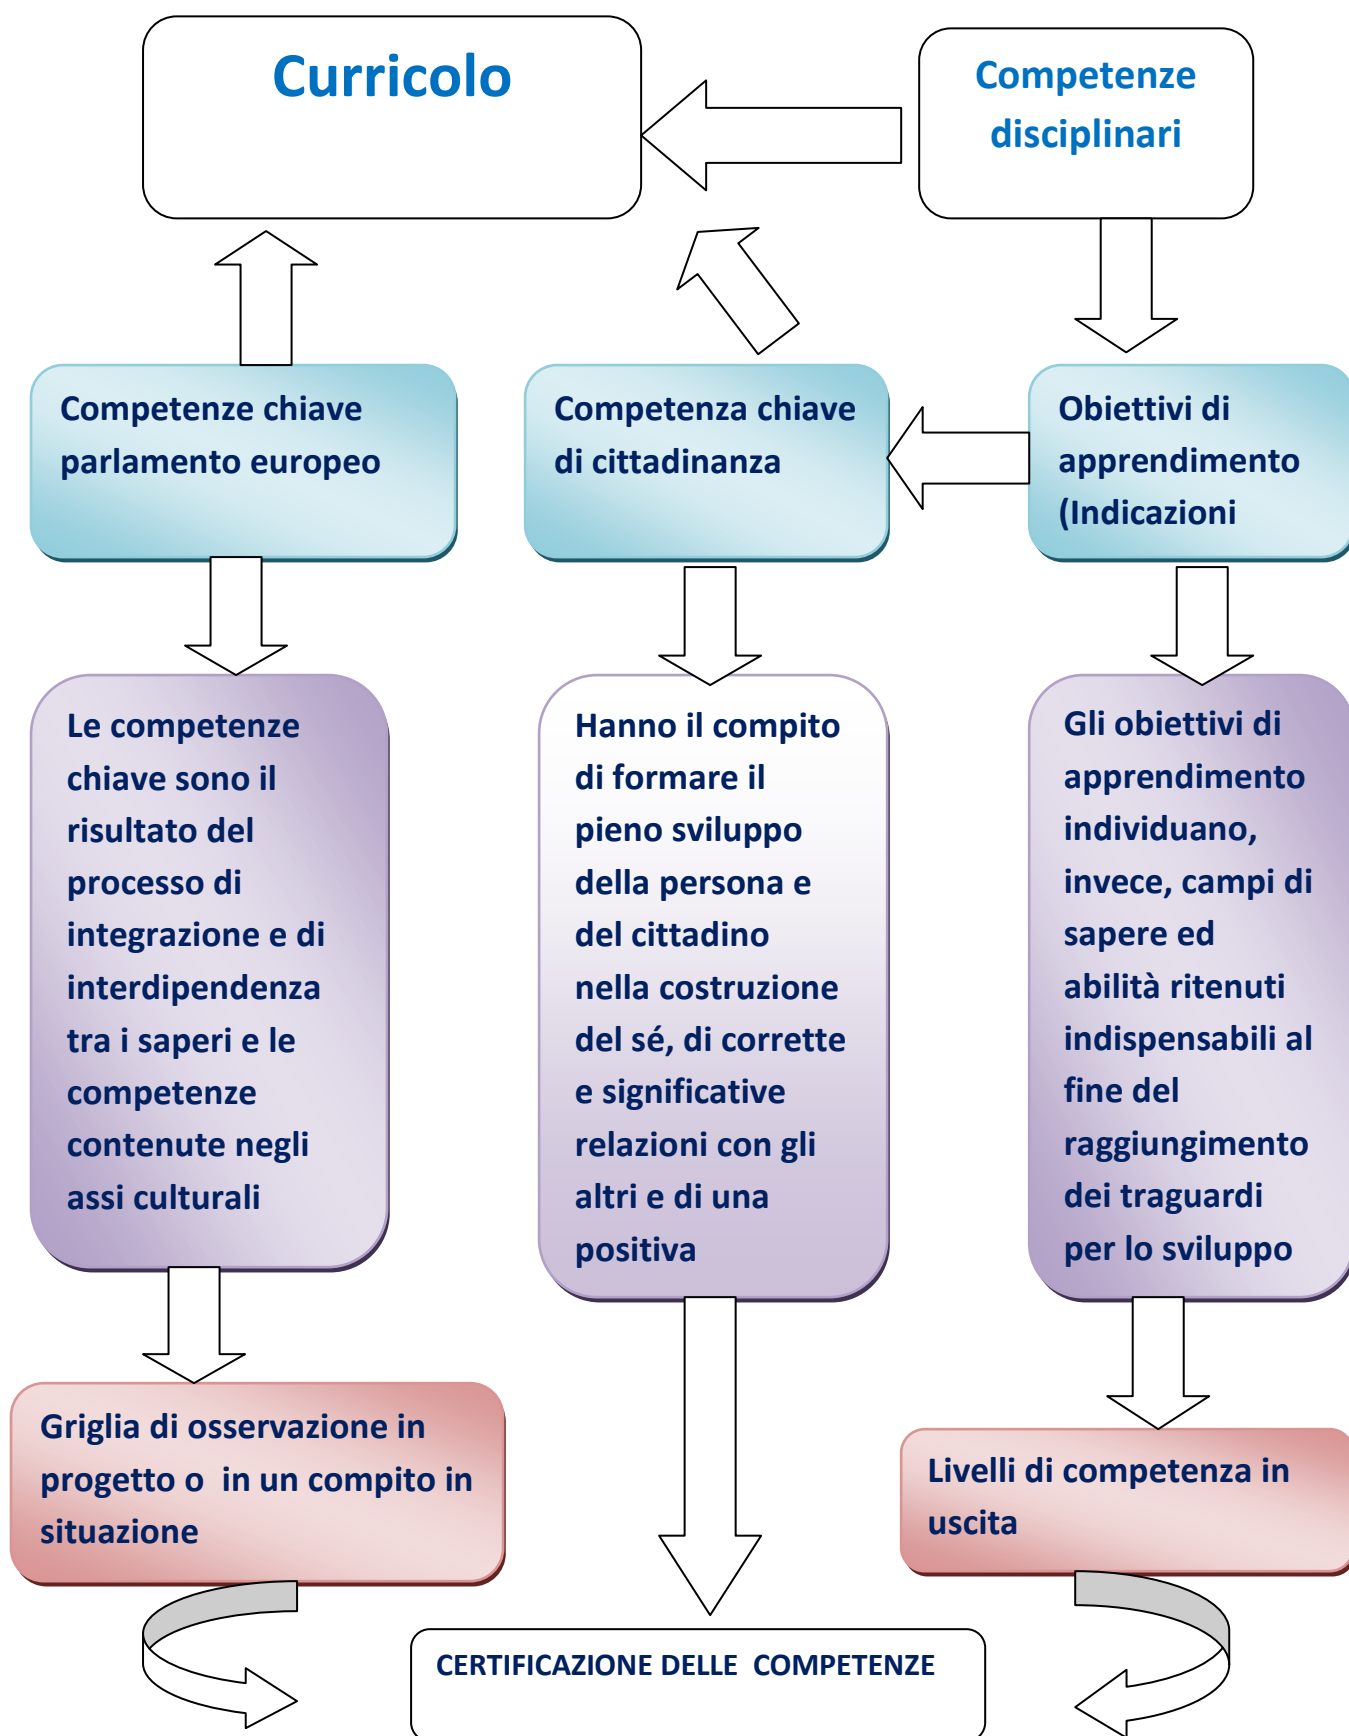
Curricolo

Competenze disciplinari

Competenze chiave parlamento europeo

Competenza chiave di cittadinanza

Obiettivi di apprendimento (Indicazioni

Le competenze chiave sono il risultato del processo di integrazione e di interdipendenza tra i saperi e le competenze contenute negli assi culturali

Hanno il compito di formare il pieno sviluppo della persona e del cittadino nella costruzione del sé, di corrette e significative relazioni con gli altri e di una positiva

Gli obiettivi di apprendimento individuano, invece, campi di sapere ed abilità ritenuti indispensabili al fine del raggiungimento dei traguardi per lo sviluppo

Griglia di osservazione in progetto o in un compito in situazione

Livelli di competenza in uscita

CERTIFICAZIONE DELLE COMPETENZE